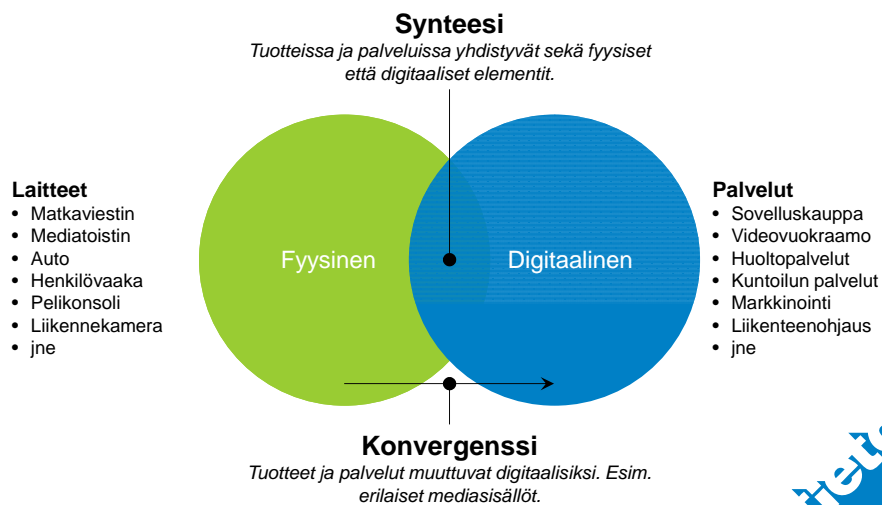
**Synteesi**
*Tuotteissa ja palveluissa yhdistyvät sekä fyysiset että digitaaliset elementit.*

**Laitteet**
- Matkaviestin
- Mediatoistin
- Auto
- Henkilövaaka
- Pelikonsoli
- Liikennekamera
- jne

Fyysinen

Digitaalinen

**Palvelut**
- Sovelluskauppa
- Videovuokraamo
- Huoltopalvelut
- Kuntoilun palvelut
- Markkinointi
- Liikenteenohjaus
- jne

**Konvergenssi**
*Tuotteet ja palvelut muuttuvat digitaalisiksi. Esim. erilaiset mediasisällöt.*

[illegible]